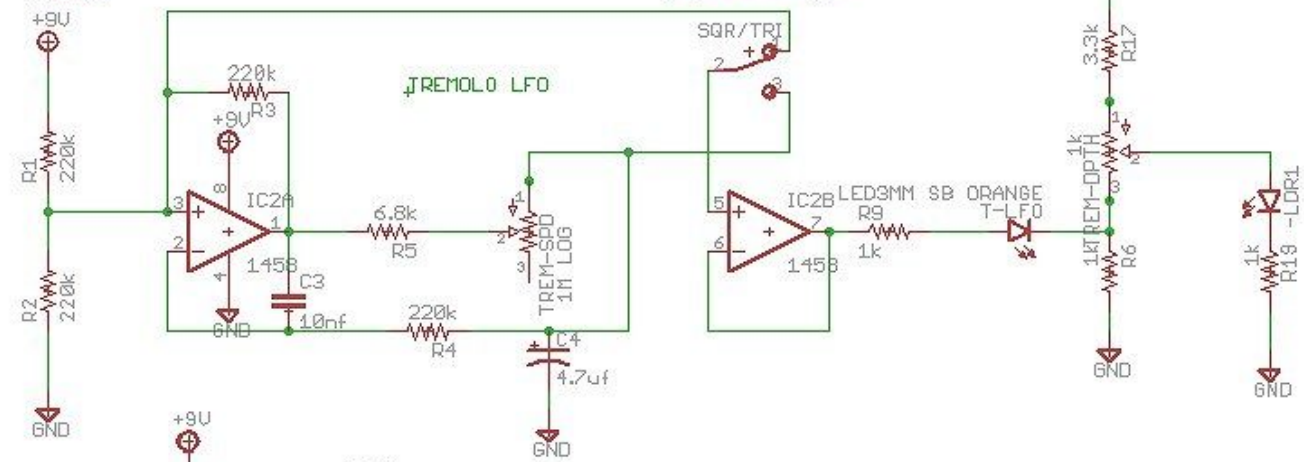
+9V
R1 220k
R2 220k
GND
+9V
220k
R3
+9V
8
3
2
IC2A
1
4
1458
C3
10nf
GND
TREMOLO LFO
6.8k
R5
220k
R4
1
2
3
TREM-SPD
1M LOG
C4
4.7uf
GND
SQR/TRI
1
2
3
5
6
IC2B
7
1458
LED3MM SB ORANGE
R9
1k
T-LFO
3.3k
R17
1k
1
2
3
TREM-DPTH
1k
R6
GND
LDR1
1k
R19
GND
+9V